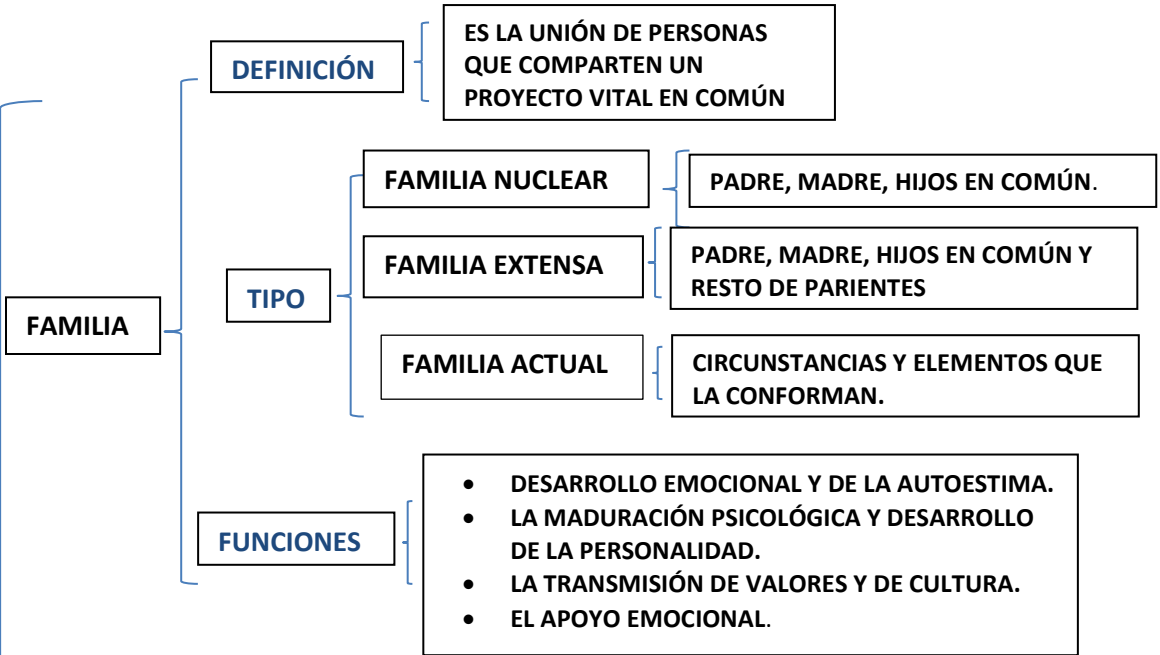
FAMILIA

DEFINICIÓN

ES LA UNIÓN DE PERSONAS QUE COMPARTEN UN PROYECTO VITAL EN COMÚN

TIPO

FAMILIA NUCLEAR

PADRE, MADRE, HIJOS EN COMÚN.

FAMILIA EXTENSA

PADRE, MADRE, HIJOS EN COMÚN Y RESTO DE PARIENTES

FAMILIA ACTUAL

CIRCUNSTANCIAS Y ELEMENTOS QUE LA CONFORMAN.

FUNCIONES

- DESARROLLO EMOCIONAL Y DE LA AUTOESTIMA.
- LA MADURACIÓN PSICOLÓGICA Y DESARROLLO DE LA PERSONALIDAD.
- LA TRANSMISIÓN DE VALORES Y DE CULTURA.
- EL APOYO EMOCIONAL.